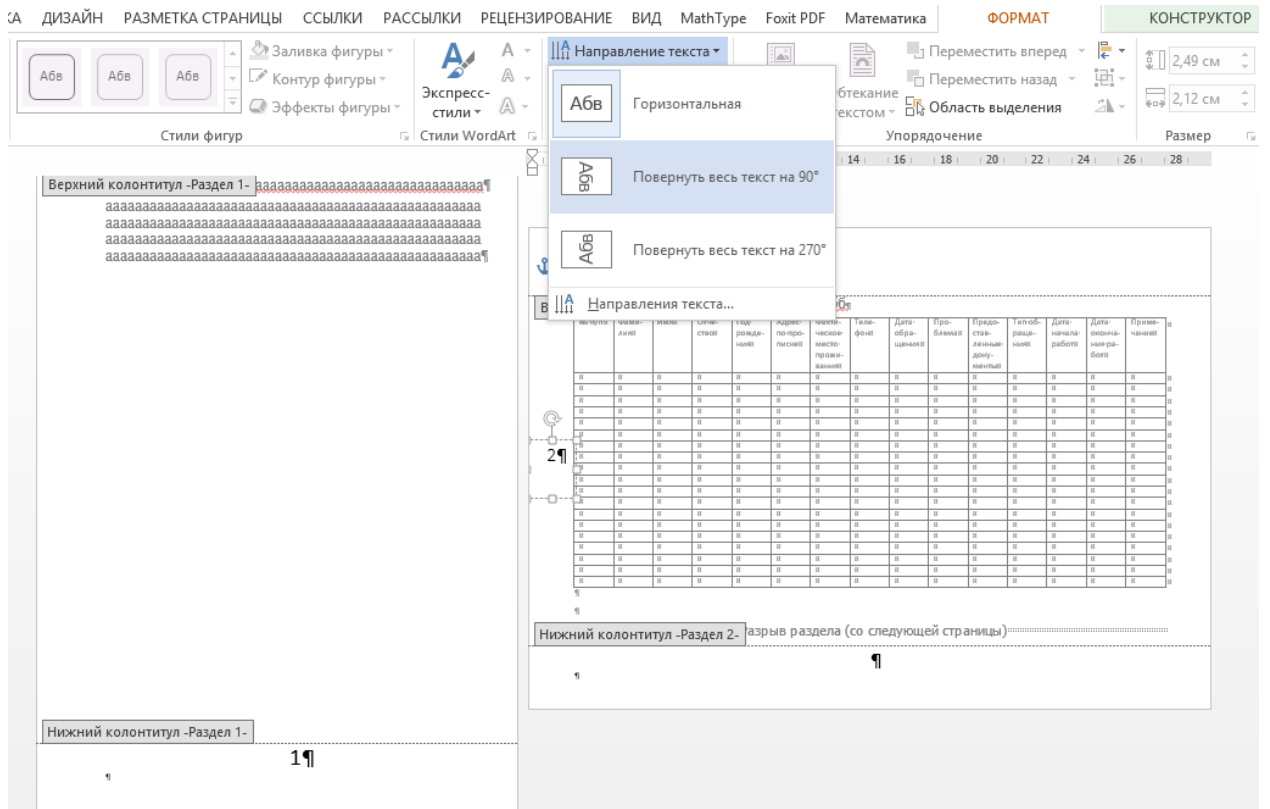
КА ДИЗАЙН РАЗМЕТКА СТРАНИЦЫ ССЫЛКИ РАССЫЛКИ РЕЦЕНЗИРОВАНИЕ ВИД MathType Foxit PDF Математика ФОРМАТ КОНСТРУКТОР

Абв Абв Абв

Заливка фигуры
Контур фигуры
Эффекты фигуры
Стили фигур

Экспресс-стили
Стили WordArt

Направление текста

Абв Горизонтальная

Абв Повернуть весь текст на 90°

Абв Повернуть весь текст на 270°

Направления текста...

Обтекание текстом
Переместить вперед
Переместить назад
Область выделения
Упорядочение

2,49 см
2,12 см
Размер

14 16 18 20 22 24 26 28

Верхний колонтитул -Раздел 1- aaaaaaaaaaaaaaaaaaaaaaaaaaaaaaa¶
aaaaaaaaaaaaaaaaaaaaaaaaaaaaaaaaaaaaaaaaaaaaaaaaaaaaaaa
aaaaaaaaaaaaaaaaaaaaaaaaaaaaaaaaaaaaaaaaaaaaaaaaaaaaaaa
aaaaaaaaaaaaaaaaaaaaaaaaaaaaaaaaaaaaaaaaaaaaaaaaaaaaaaa
aaaaaaaaaaaaaaaaaaaaaaaaaaaaaaaaaaaaaaaaaaaaaaaaaaaaaaa¶

В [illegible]

| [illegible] | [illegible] | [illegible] | Отчество | Год рождения | Адрес прописки | Фактическое место проживания | Телефон | Дата обращения | Проблема | Предоставленные документы | Тип обращения | Дата начала работ | Дата окончания работ | Примечание |
|---|---|---|---|---|---|---|---|---|---|---|---|---|---|---|

2¶

Нижний колонтитул -Раздел 2- Разрыв раздела (со следующей страницы)
¶

Нижний колонтитул -Раздел 1-
1¶